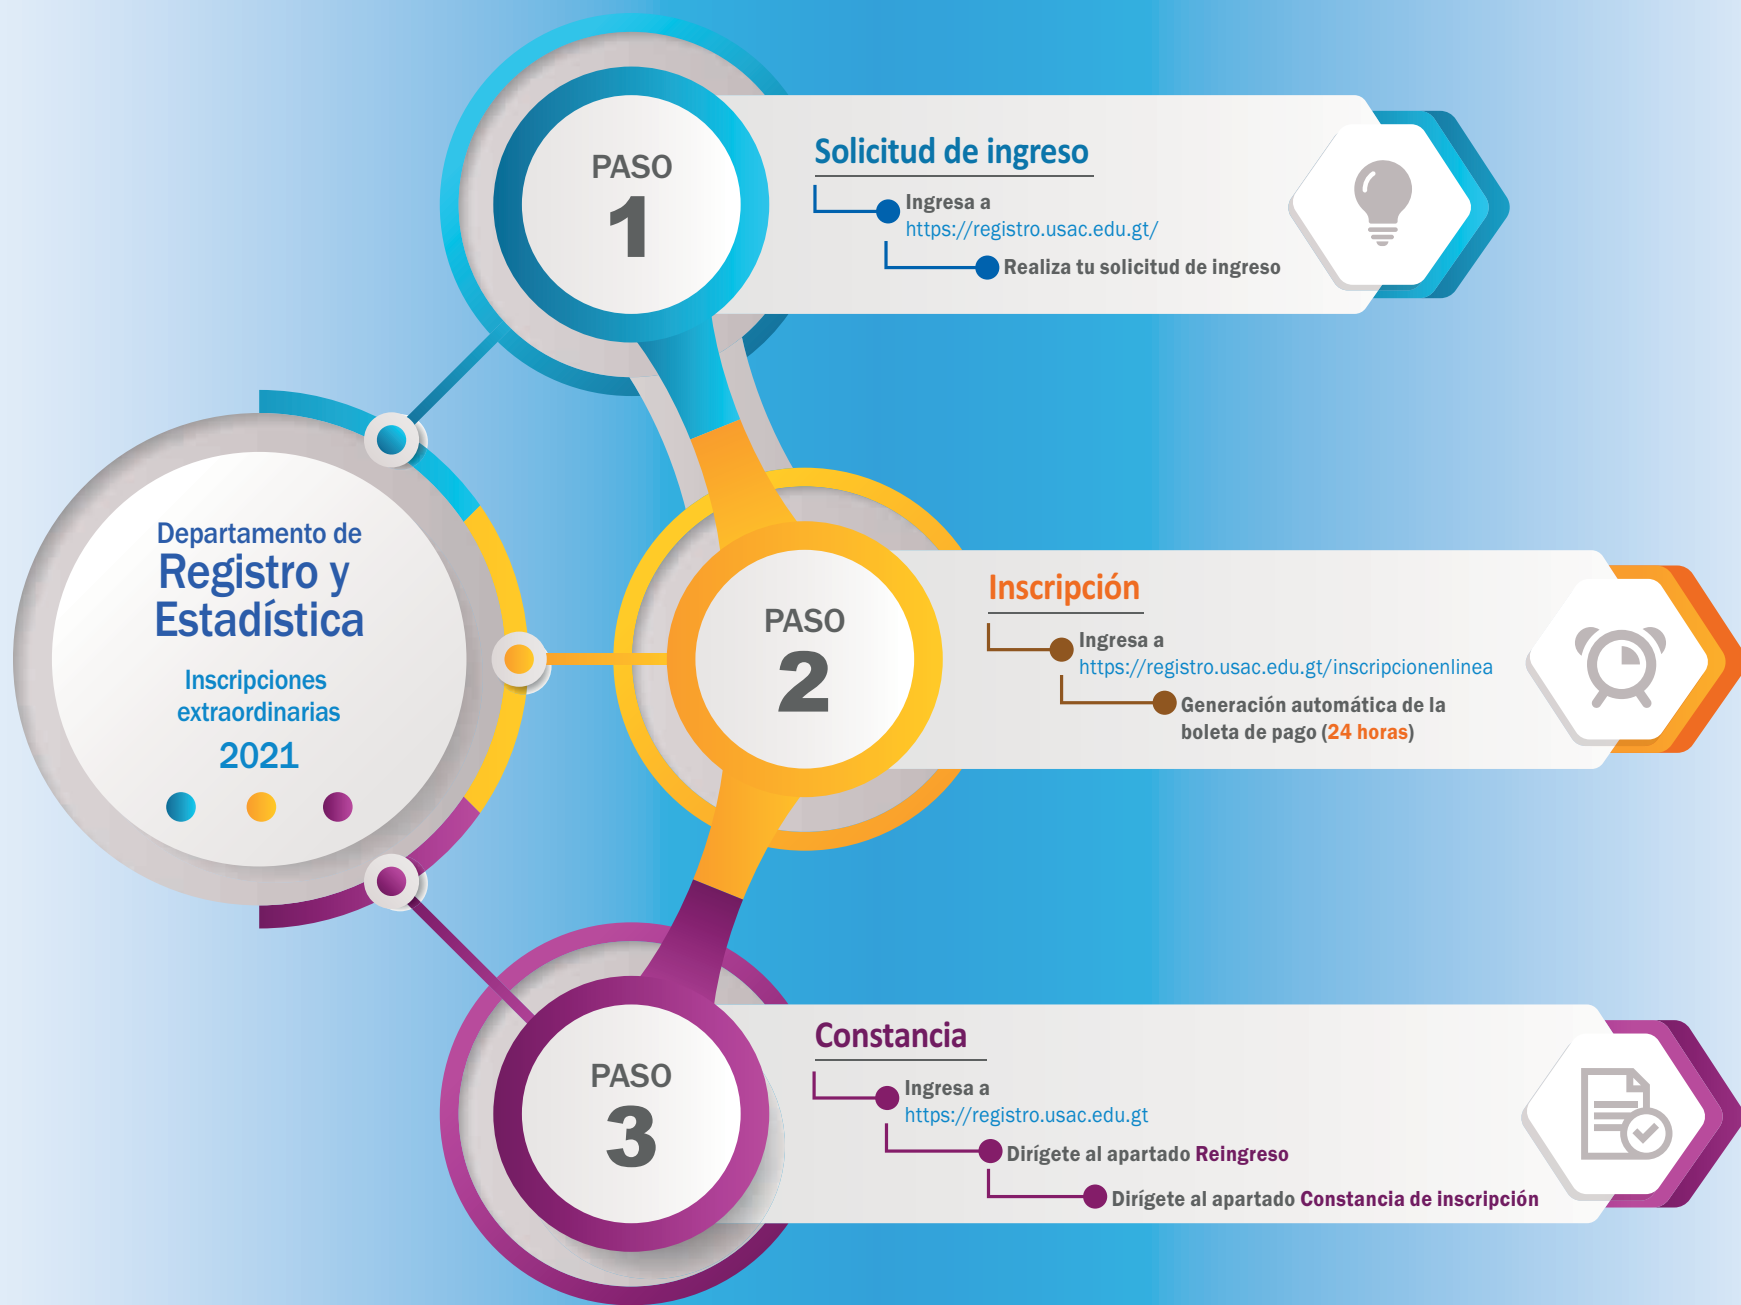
Departamento de
Registro y Estadística

Inscripciones extraordinarias
2021

PASO
1

Solicitud de ingreso

Ingresa a
https://registro.usac.edu.gt/

Realiza tu solicitud de ingreso

PASO
2

Inscripción

Ingresa a
https://registro.usac.edu.gt/inscripcionenlinea

Generación automática de la boleta de pago (24 horas)

PASO
3

Constancia

Ingresa a
https://registro.usac.edu.gt

Dirígete al apartado Reingreso

Dirígete al apartado Constancia de inscripción